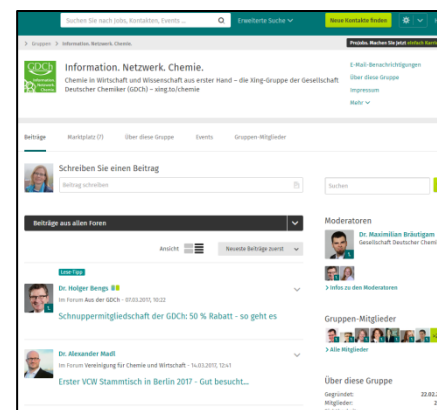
Suchen Sie nach Jobs, Kontakten, Events ...

Erweiterte Suche

Neue Kontakte finden

> Gruppen > Information. Netzwerk. Chemie.

ProJobs. Machen Sie jetzt einfach Karri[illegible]

GDCh

Information. Netzwerk. Chemie.

Chemie in Wirtschaft und Wissenschaft aus erster Hand – die Xing-Gruppe der Gesellschaft Deutscher Chemiker (GDCh) – xing.to/chemie

E-Mail-Benachrichtigungen

Über diese Gruppe

Impressum

Mehr

Beiträge

Marktplatz (7)

Über diese Gruppe

Events

Gruppen-Mitglieder

Schreiben Sie einen Beitrag

Beitrag schreiben

Suchen

Beiträge aus allen Foren

Ansicht

Neueste Beiträge zuerst

Lese-Tipp

Dr. Holger Bengs

Im Forum Aus der GDCh · 07.03.2017, 10:22

Schnuppermitgliedschaft der GDCh: 50 % Rabatt - so geht es

Dr. Alexander Madl

Im Forum Vereinigung für Chemie und Wirtschaft · 14.03.2017, 12:41

Erster VCW Stammtisch in Berlin 2017 - Gut besucht...

Moderatoren

Dr. Maximilian Bräutigam

Gesellschaft Deutscher Chemi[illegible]

> Infos zu den Moderatoren

Gruppen-Mitglieder

> Alle Mitglieder

Über diese Gruppe

Gegründet:

22.02.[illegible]

Mitglieder: